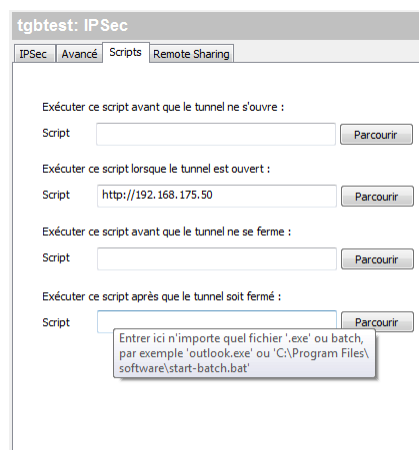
tgbtest: IPSec

IPSec | Avancé | Scripts | Remote Sharing

Exécuter ce script avant que le tunnel ne s'ouvre :

Script | Parcourir

Exécuter ce script lorsque le tunnel est ouvert :

Script http://192.168.175.50 Parcourir

Exécuter ce script avant que le tunnel ne se ferme :

Script | Parcourir

Exécuter ce script après que le tunnel soit fermé :

Script | Parcourir

Entrer ici n'importe quel fichier '.exe' ou batch, par exemple 'outlook.exe' ou 'C:\Program Files\software\start-batch.bat'